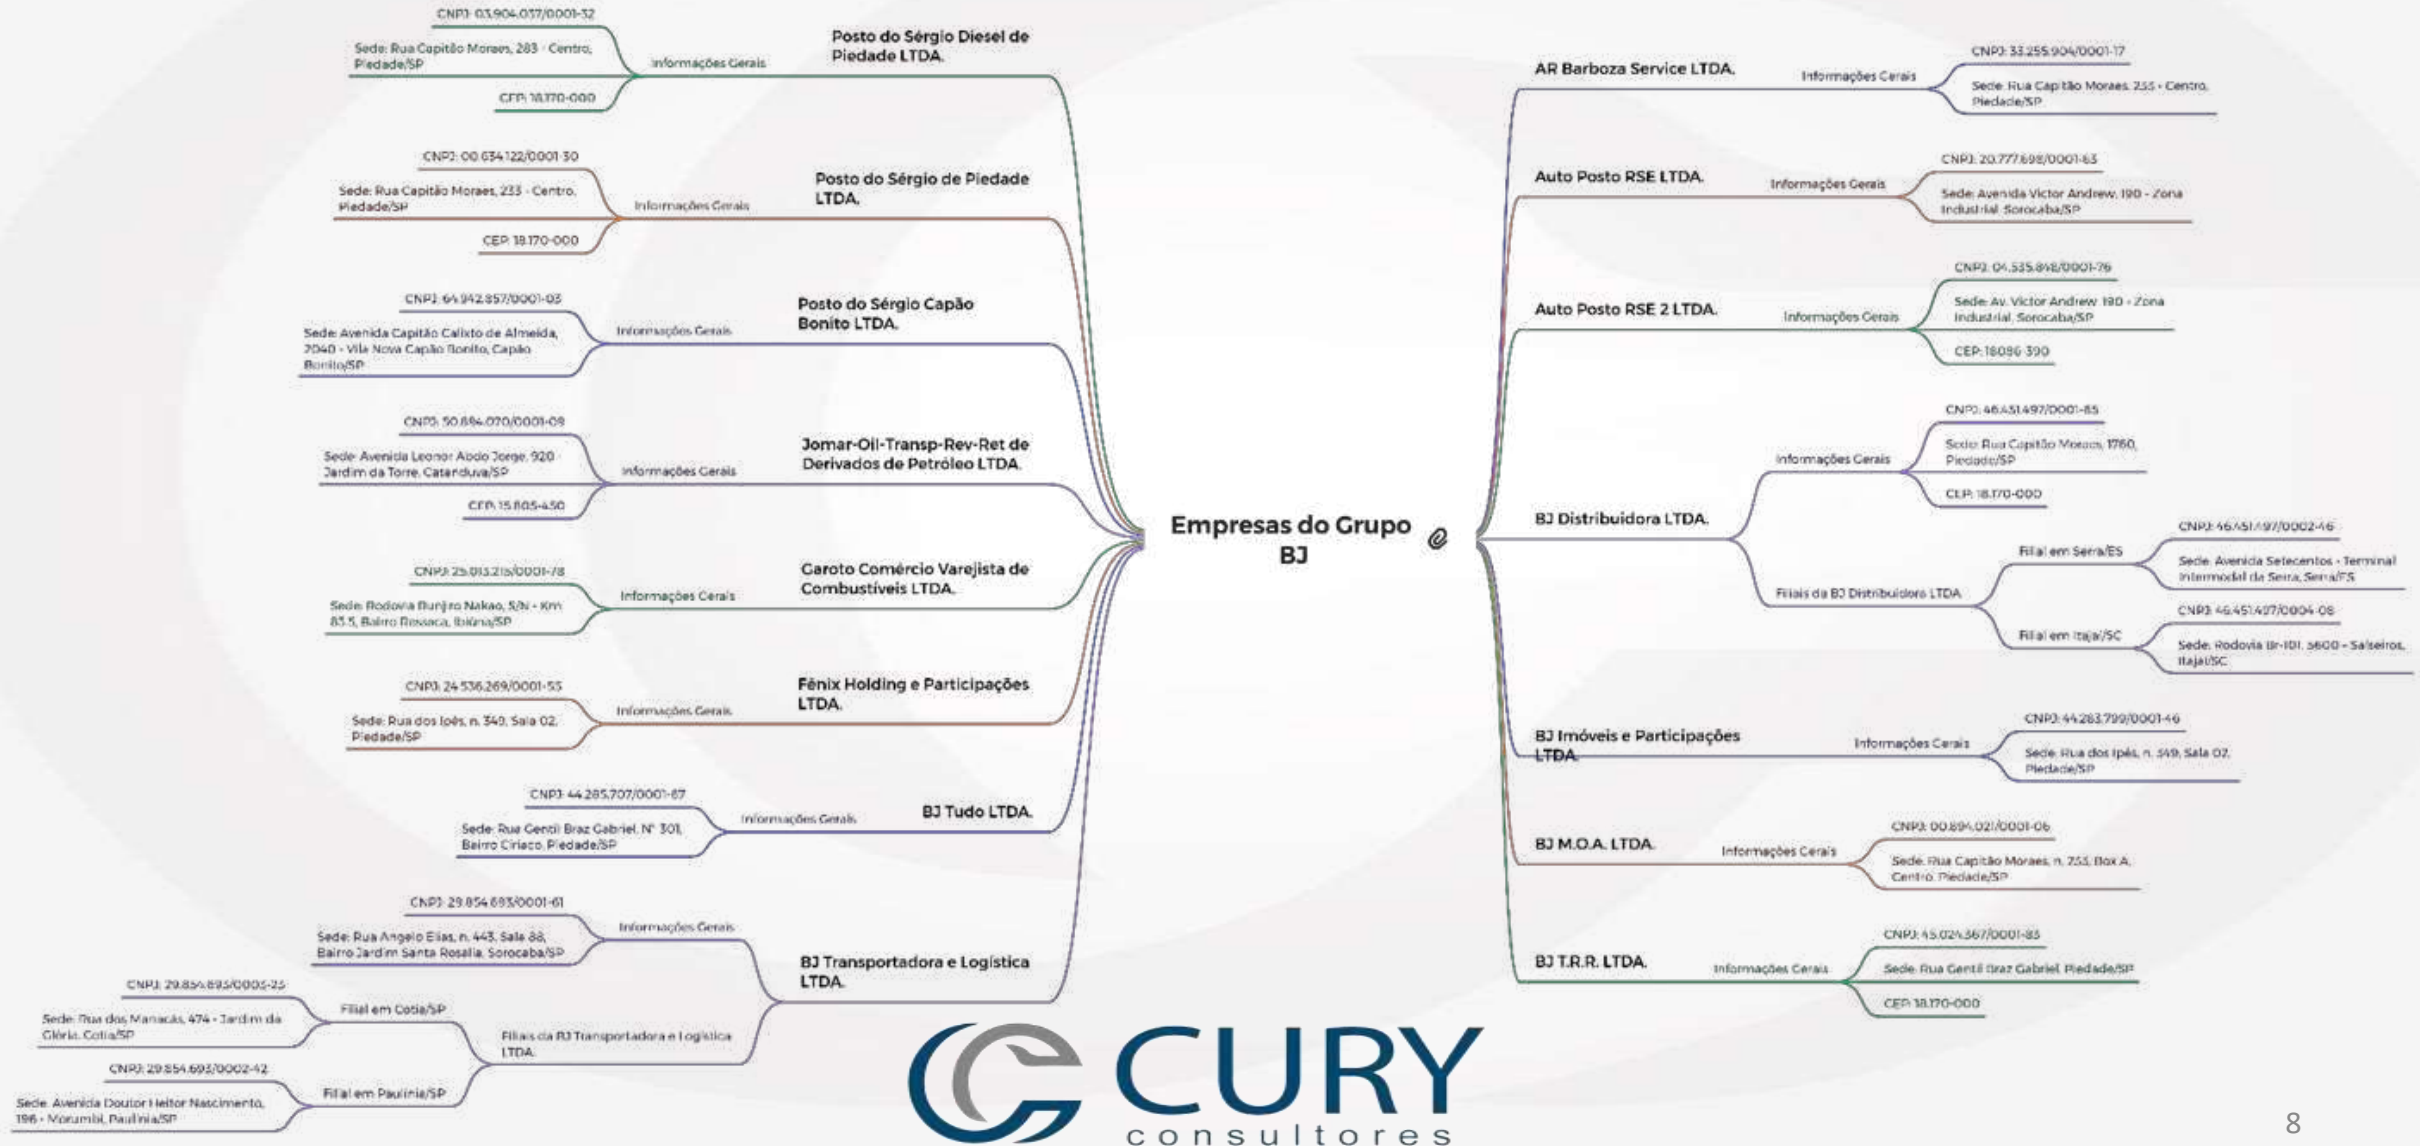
Empresas do Grupo BJ

Posto do Sérgio Diesel de Piedade LTDA.
Informações Gerais
CNPJ: 03.904.037/0001-32
Sede: Rua Capitão Moraes, 283 - Centro, Piedade/SP
CEP: 18.170-000

Posto do Sérgio de Piedade LTDA.
Informações Gerais
CNPJ: 00.634.122/0001-30
Sede: Rua Capitão Moraes, 233 - Centro, Piedade/SP
CEP: 18.170-000

Posto do Sérgio Capão Bonito LTDA.
Informações Gerais
CNPJ: 64.942.857/0001-08
Sede: Avenida Capitão Calixto de Almeida, 2040 - Vila Nova Capão Bonito, Capão Bonito/SP

Jomar-Oil-Transp-Rev-Ret de Derivados de Petróleo LTDA.
Informações Gerais
CNPJ: 50.684.070/0001-09
Sede: Avenida Leonor Abdo Jorge, 920 - Jardim da Torre, Catanduva/SP
CEP: 15.805-450

Garoto Comércio Varejista de Combustíveis LTDA.
Informações Gerais
CNPJ: 25.013.215/0001-78
Sede: Rodovia Bunjiro Nakao, S/N - Km 83,5, Bairro Ressaca, Ibiúna/SP

Fênix Holding e Participações LTDA.
Informações Gerais
CNPJ: 24.536.269/0001-55
Sede: Rua dos Ipês, n. 349, Sala 02, Piedade/SP

BJ Tudo LTDA.
Informações Gerais
CNPJ: 44.285.707/0001-87
Sede: Rua Gentil Braz Gabriel, Nº 301, Bairro Ciriaco, Piedade/SP

BJ Transportadora e Logística LTDA.
Informações Gerais
CNPJ: 29.854.693/0001-61
Sede: Rua Angelo Elias, n. 443, Sala 88, Bairro Jardim Santa Rosalia, Sorocaba/SP
Filiais da BJ Transportadora e Logística LTDA.
Filial em Cotia/SP
CNPJ: 29.854.693/0003-23
Sede: Rua dos Manacás, 474 - Jardim da Glória, Cotia/SP
Filial em Paulínia/SP
CNPJ: 29.854.693/0002-42
Sede: Avenida Doutor Heitor Nascimento, 196 - Morumbi, Paulínia/SP

AR Barboza Service LTDA.
Informações Gerais
CNPJ: 33.255.904/0001-17
Sede: Rua Capitão Moraes, 255 - Centro, Piedade/SP

Auto Posto RSE LTDA.
Informações Gerais
CNPJ: 20.777.698/0001-63
Sede: Avenida Victor Andrew, 190 - Zona Industrial, Sorocaba/SP

Auto Posto RSE 2 LTDA.
Informações Gerais
CNPJ: 04.535.848/0001-76
Sede: Av. Victor Andrew, 190 - Zona Industrial, Sorocaba/SP
CEP: 18086-390

BJ Distribuidora LTDA.
Informações Gerais
CNPJ: 46.451.497/0001-85
Sede: Rua Capitão Moraes, 1760, Piedade/SP
CEP: 18.170-000
Filiais da BJ Distribuidora LTDA.
Filial em Serra/ES
CNPJ: 46.451.497/0002-46
Sede: Avenida Setecentos - Terminal Intermodal da Serra, Serra/ES
Filial em Itajaí/SC
CNPJ: 46.451.497/0004-08
Sede: Rodovia Br-101, 5600 - Salseiros, Itajaí/SC

BJ Imóveis e Participações LTDA.
Informações Gerais
CNPJ: 44.283.799/0001-46
Sede: Rua dos Ipês, n. 349, Sala 02, Piedade/SP

BJ M.O.A. LTDA.
Informações Gerais
CNPJ: 00.894.021/0001-06
Sede: Rua Capitão Moraes, n. 255, Box A, Centro, Piedade/SP

BJ T.R.R. LTDA.
Informações Gerais
CNPJ: 45.024.367/0001-83
Sede: Rua Gentil Braz Gabriel, Piedade/SP
CEP: 18.170-000

CURY consultores

8